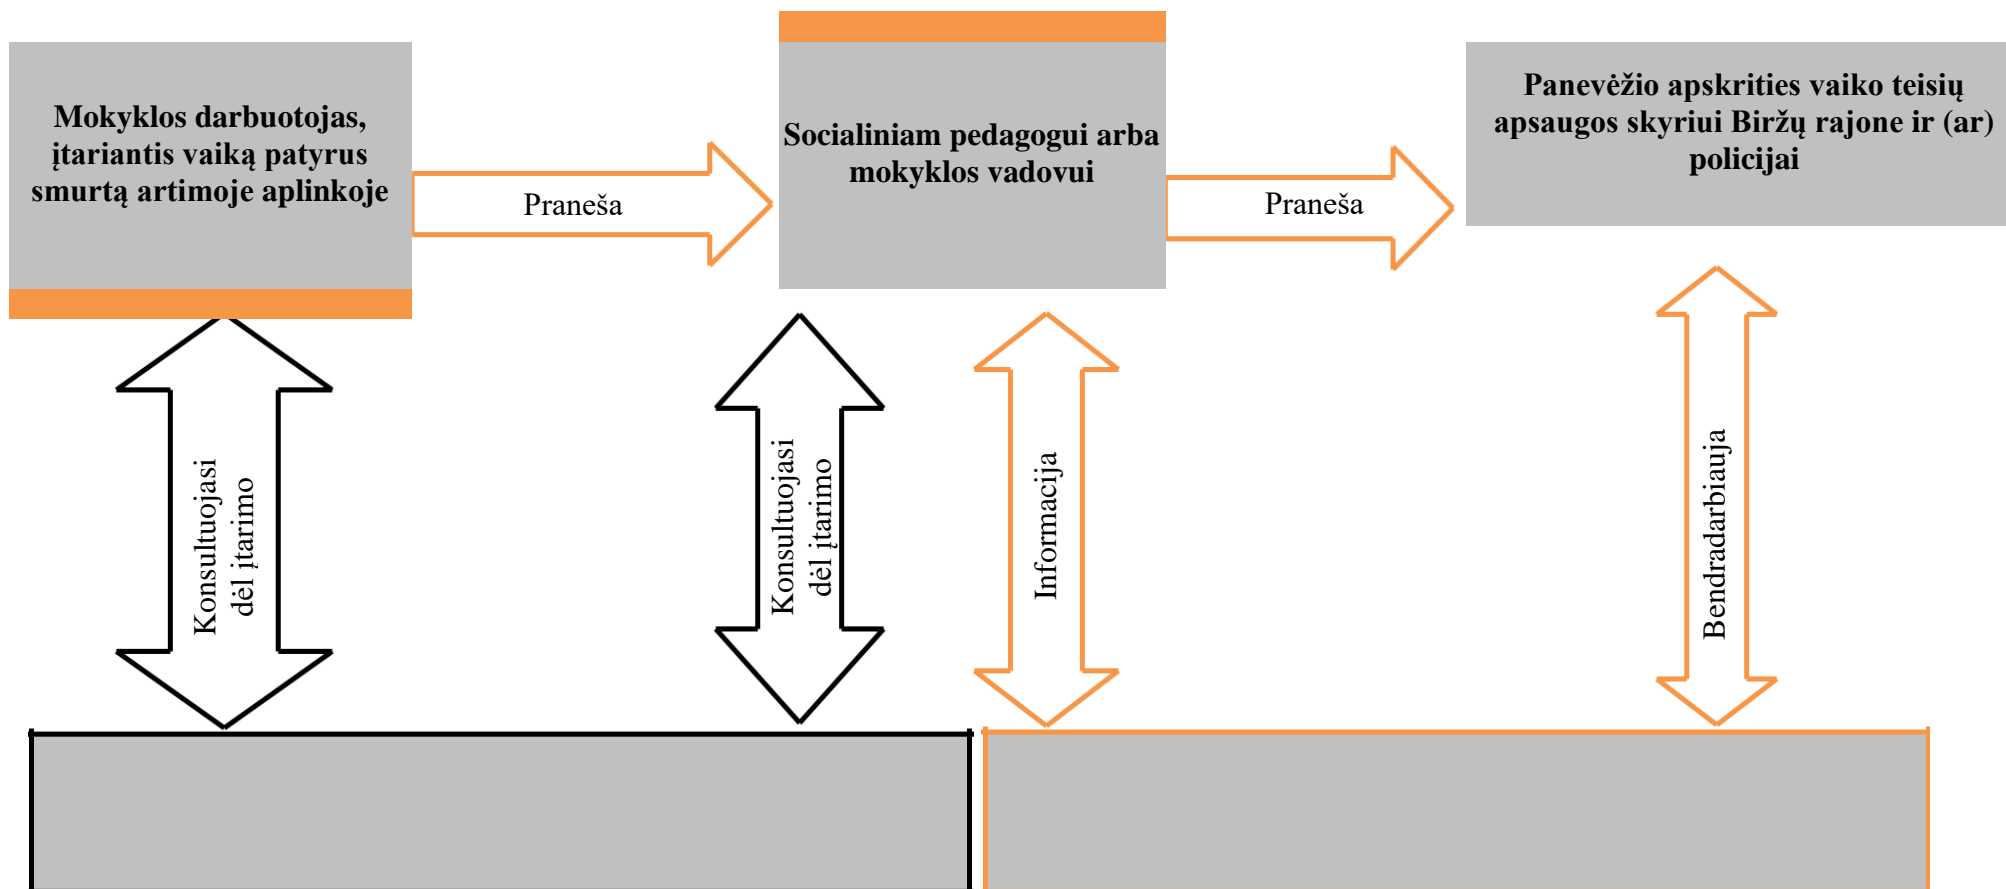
Mokyklos darbuotojas, įtariantis vaiką patyrus smurtą artimoje aplinkoje

Praneša

Socialiniam pedagogui arba mokyklos vadovui

Praneša

Panevėžio apskrities vaiko teisių apsaugos skyriui Biržų rajone ir (ar) policijai

Konsultuojasi dėl įtarimo

Konsultuojasi dėl įtarimo

Informacija

Bendradarbiauja